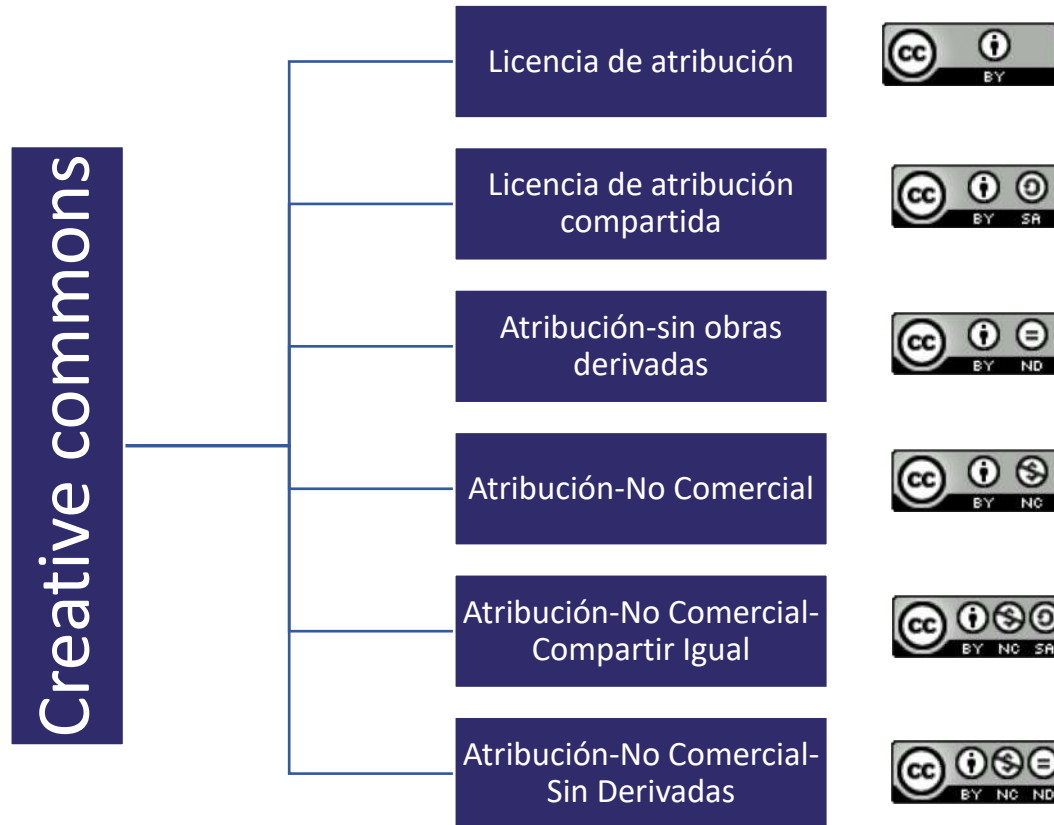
Creative commons

Licencia de atribución

cc BY

Licencia de atribución compartida

cc BY SA

Atribución-sin obras derivadas

cc BY ND

Atribución-No Comercial

cc BY NC

Atribución-No Comercial-Compartir Igual

cc BY NC SA

Atribución-No Comercial-Sin Derivadas

cc BY NC ND